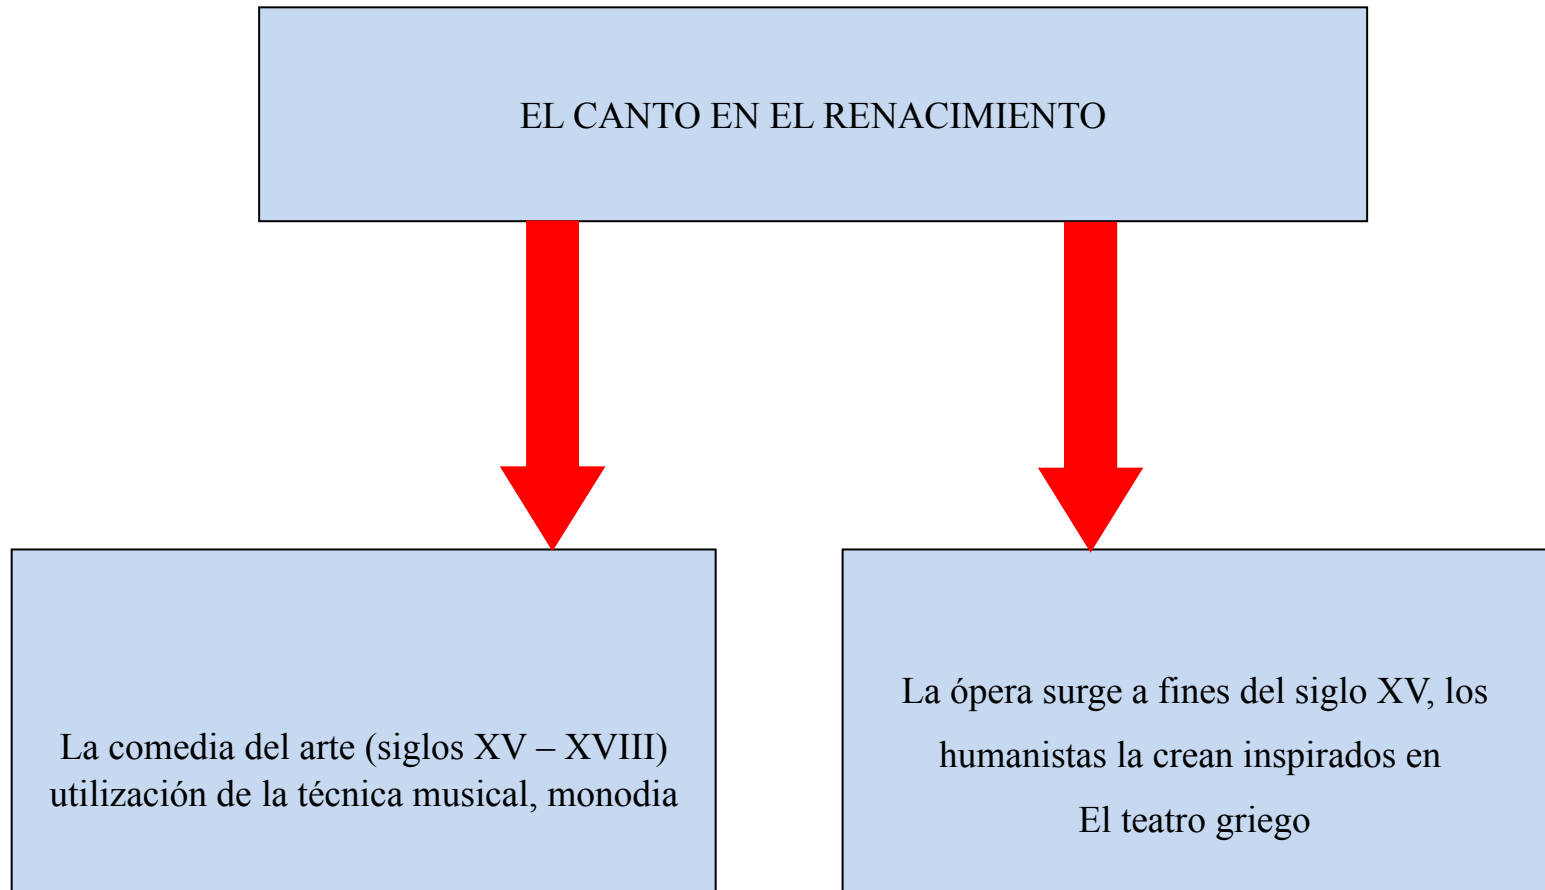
EL CANTO EN EL RENACIMIENTO

La comedia del arte (siglos XV – XVIII) utilización de la técnica musical, monodia

La ópera surge a fines del siglo XV, los humanistas la crean inspirados en El teatro griego